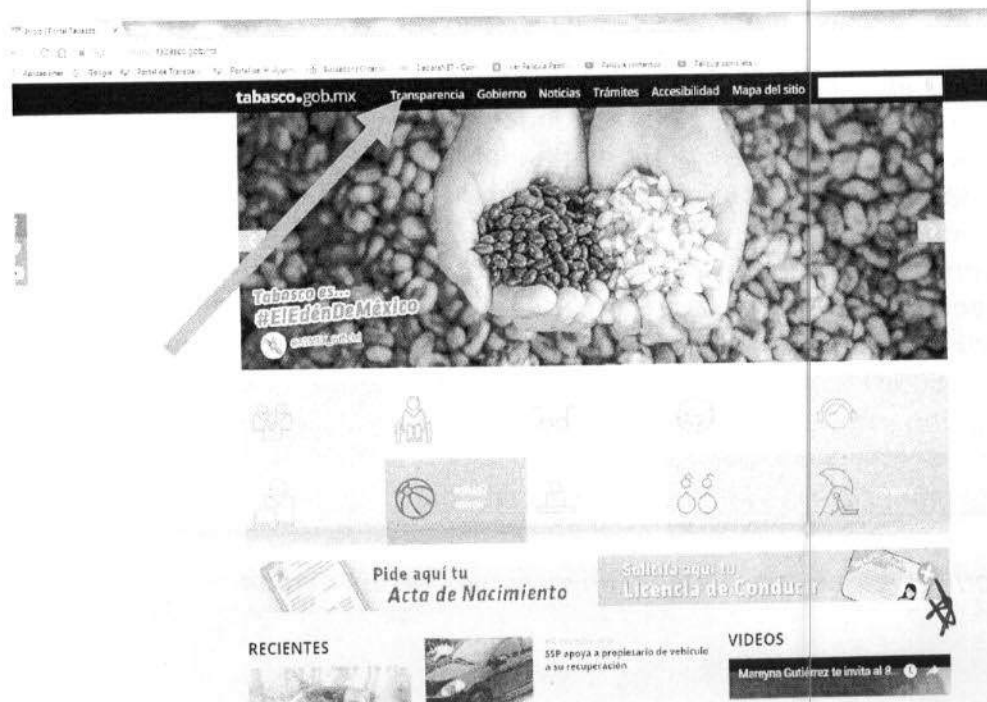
tabasco.gob.mx

Transparencia Gobierno Noticias Trámites Accesibilidad Mapa del sitio

Tabasco es...
#ElEdénDeMéxico

Pide aquí tu
Acta de Nacimiento

Solicita aquí tu
Licencia de Conducir

RECIENTES

SSP apoya a propietario de vehículo a su recuperación

VIDEOS

Mareyna Gutiérrez te invita al 8...